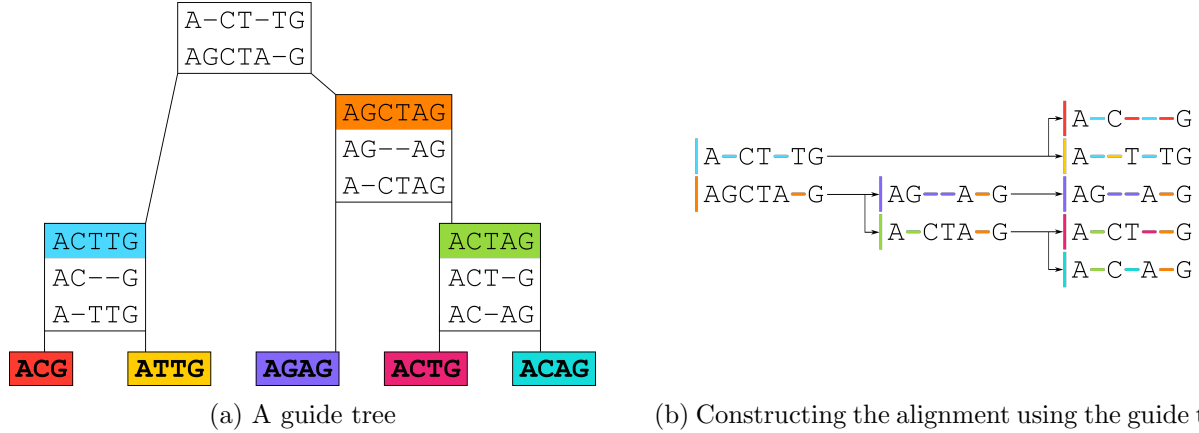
A-CT-TG
AGCTA-G

AGCTAG
AG--AG
A-CTAG

ACTTG
AC--G
A-TTG

ACTAG
ACT-G
AC-AG

ACG ATTG AGAG ACTG ACAG

(a) A guide tree

A-CT-TG
AGCTA-G
AG--A-G
A-CTA-G
A-C---G
A---T-TG
AG---A-G
A-CT--G
A-C-A-G

(b) Constructing the alignment using the guide t